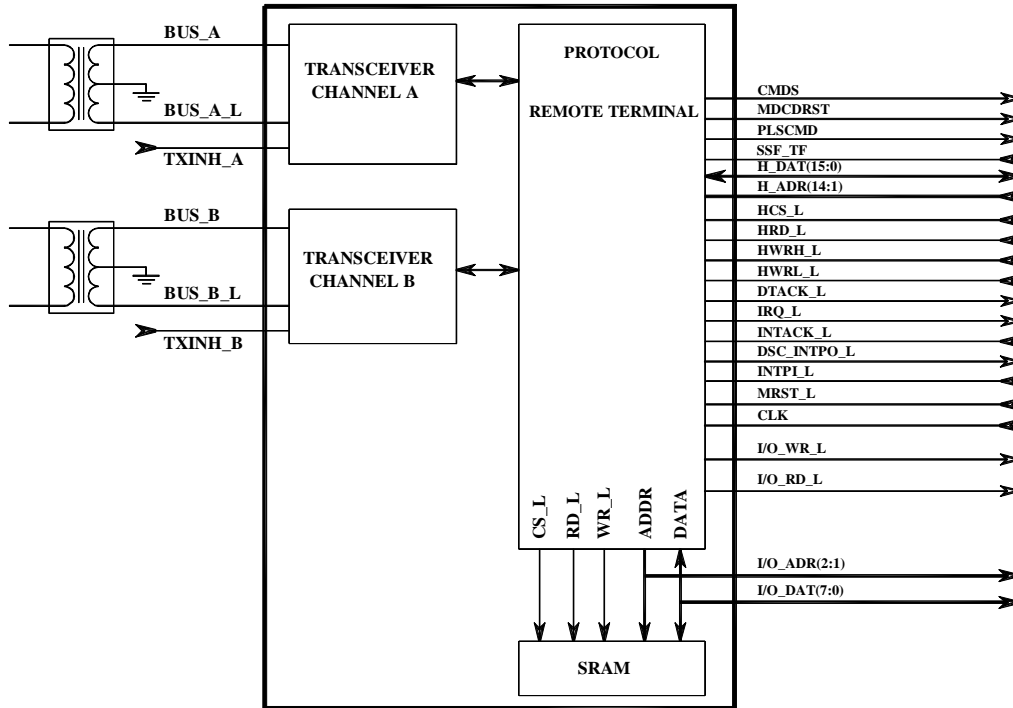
BUS_A

BUS_A_L

TXINH_A

TRANSCEIVER CHANNEL A

BUS_B

BUS_B_L

TXINH_B

TRANSCEIVER CHANNEL B

PROTOCOL

REMOTE TERMINAL

CMDS
MDCDRST
PLSCMD
SSF_TF
H_DAT(15:0)
H_ADR(14:1)
HCS_L
HRD_L
HWRH_L
HWRL_L
DTACK_L
IRQ_L
INTACK_L
DSC_INTPO_L
INTPI_L
MRST_L
CLK
I/O_WR_L
I/O_RD_L

CS_L
RD_L
WR_L
ADDR
DATA

I/O_ADR(2:1)
I/O_DAT(7:0)

SRAM